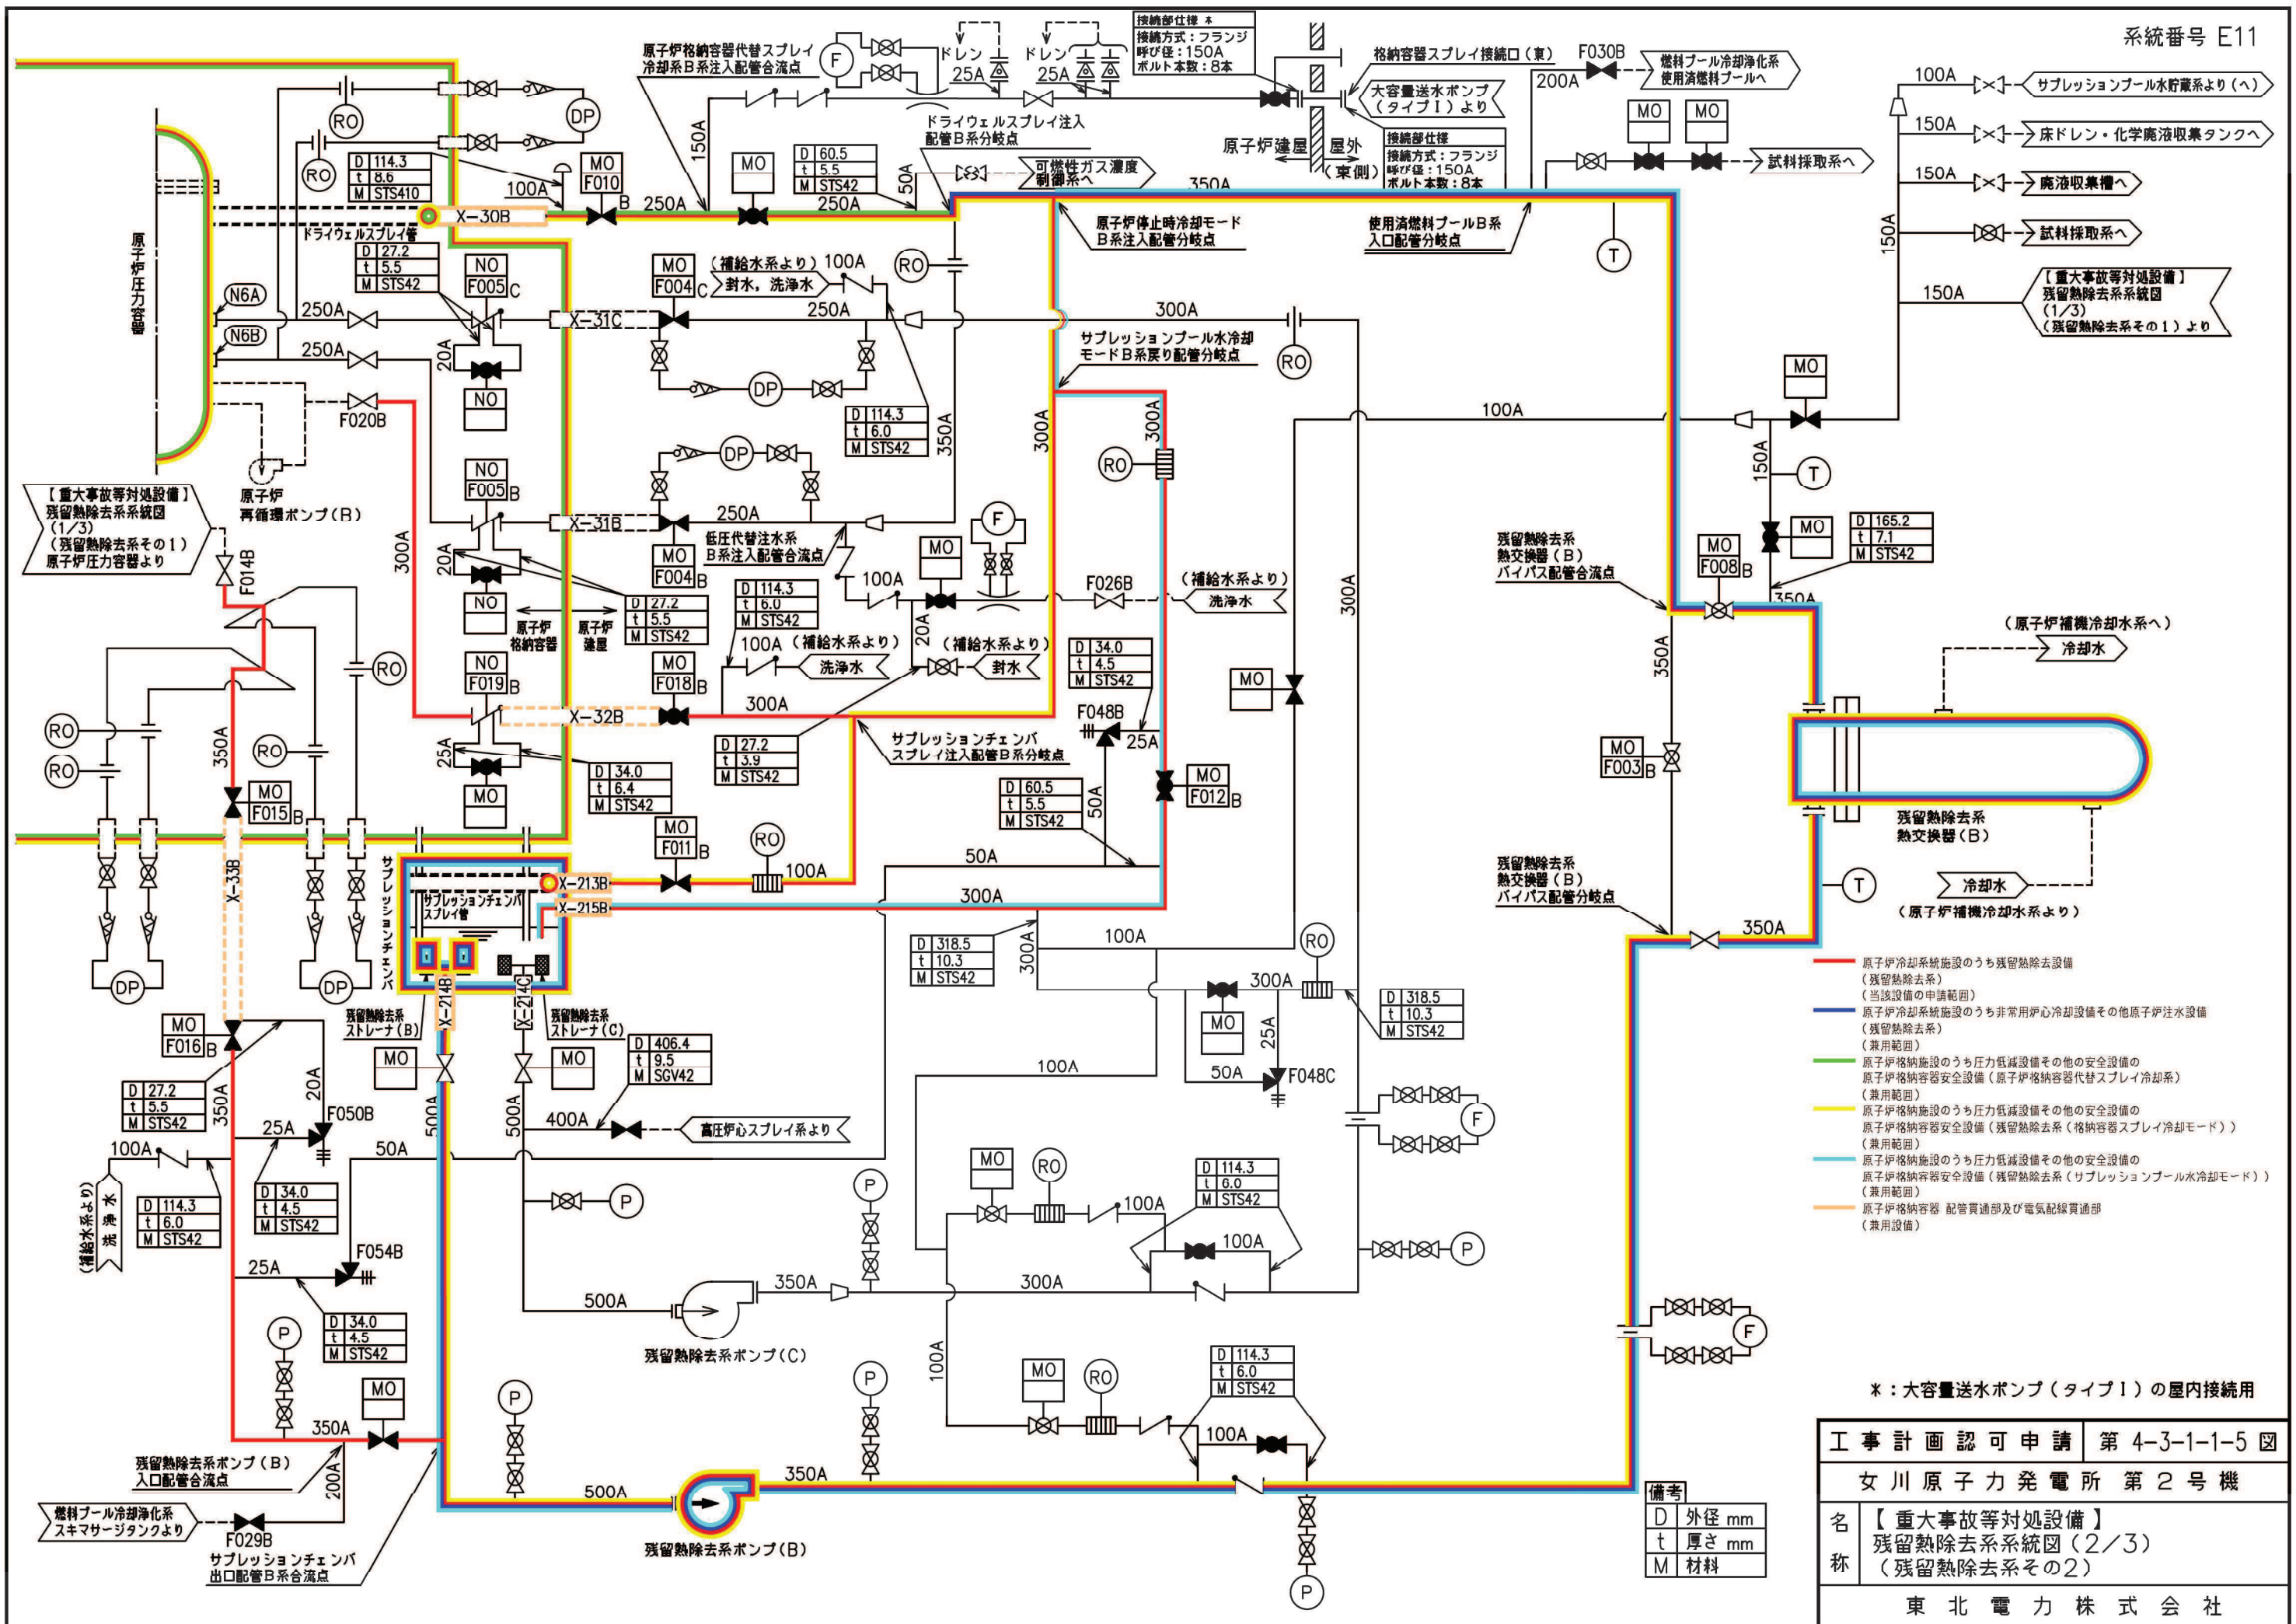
系統番号 E11

接続部仕様 ＊
接続方式：フランジ
呼び径：150A
ボルト本数：8本

原子炉格納容器代替スプレイ冷却系B系注入配管合流点
F
ドレン 25A
ドレン 25A
格納容器スプレイ接続口（東）
大容量送水ポンプ（タイプⅠ）より
F030B
200A
燃料プール冷却浄化系使用済燃料プールへ
100A サプレッションプール水貯蔵系より（へ）
150A 床ドレン・化学廃液収集タンクへ
150A 廃液収集槽へ
試料採取系へ
150A
【重大事故等対処設備】残留熱除去系系統図（1/3）（残留熱除去系その1）より

原子炉建屋 屋外（東側）
接続部仕様
接続方式：フランジ
呼び径：150A
ボルト本数：8本

RO
DP
MO F010
100A
B
250A
150A
MO
D 60.5
t 5.5
M STS42
250A
50A
ドライウェルスプレイ注入配管B系分岐点
可燃性ガス濃度制御系へ
350A
MO MO
試料採取系へ

D 114.3
t 8.6
M STS410
X-30B
ドライウェルスプレイ管
原子炉停止時冷却モードB系注入配管分岐点
使用済燃料プールB系入口配管分岐点
T

原子炉圧力容器
N6A
N6B
250A
250A
D 27.2
t 5.5
M STS42
NO F005 C
X-31C
MO F004 C
（補給水系より）100A
封水，洗浄水
RO
250A
300A
NO
20A
DP
D 114.3
t 6.0
M STS42
350A
300A
サプレッションプール水冷却モードB系戻り配管分岐点
RO
MO
100A
F020B

【重大事故等対処設備】残留熱除去系系統図（1/3）（残留熱除去系その1）原子炉圧力容器より
F014B
原子炉再循環ポンプ（B）
300A
NO F005 B
X-31B
DP
250A
低圧代替注水系B系注入配管合流点
F
MO
RO
300A
150A
T
MO
D 165.2
t 7.1
M STS42
20A
NO
原子炉格納容器
原子炉建屋
MO F004 B
D 114.3
t 6.0
M STS42
D 27.2
t 5.5
M STS42
100A
F026B
（補給水系より）洗浄水
残留熱除去系熱交換器（B）バイパス配管合流点
MO F008 B
350A
100A（補給水系より）洗浄水
20A
（補給水系より）封水
D 34.0
t 4.5
M STS42
300A
（原子炉補機冷却水系へ）冷却水
RO
NO F019 B
MO F018 B
300A
MO
350A
X-32B
F048B
25A
D 27.2
t 3.9
M STS42
サプレッションチェンバスプレイ注入配管B系分岐点
RO
RO
RO
350A
25A
D 34.0
t 6.4
M STS42
MO
MO F015 B
D 60.5
t 5.5
M STS42
50A
MO F012 B
MO F003 B
残留熱除去系熱交換器（B）
MO F011 B
RO
100A
50A
X-33B
サプレッションチェンバ
サプレッションチェンバスプレイ管
X-213B
X-215B
300A
残留熱除去系熱交換器（B）バイパス配管分岐点
T
冷却水
（原子炉補機冷却水系より）
350A
DP
DP
D 318.5
t 10.3
M STS42
300A
100A
RO
300A
D 318.5
t 10.3
M STS42
X-214B
X-214C
残留熱除去系ストレーナ（B）
残留熱除去系ストレーナ（C）
MO F016 B
MO
MO
MO
25A
50A
F048C
D 406.4
t 9.5
M SGV42
100A
D 27.2
t 5.5
M STS42
350A
20A
F050B
500A
500A
400A
高圧炉心スプレイ系より
F
100A
25A
50A
（補給水系より）洗浄水
D 114.3
t 6.0
M STS42
D 34.0
t 4.5
M STS42
P
P
MO
RO
D 114.3
t 6.0
M STS42
100A
100A
P
F054B
25A
350A
300A
500A
残留熱除去系ポンプ（C）
D 34.0
t 4.5
M STS42
P
P
MO
RO
D 114.3
t 6.0
M STS42
100A
F
MO
350A
P
100A
100A
残留熱除去系ポンプ（B）入口配管合流点
200A
500A
350A
燃料プール冷却浄化系スキマサージタンクより
F029B
サプレッションチェンバ出口配管B系合流点
残留熱除去系ポンプ（B）
P

原子炉冷却系統施設のうち残留熱除去設備（残留熱除去系）（当該設備の申請範囲）
原子炉冷却系統施設のうち非常用炉心冷却設備その他原子炉注水設備（残留熱除去系）（兼用範囲）
原子炉格納施設のうち圧力低減設備その他の安全設備の原子炉格納容器安全設備（原子炉格納容器代替スプレイ冷却系）（兼用範囲）
原子炉格納施設のうち圧力低減設備その他の安全設備の原子炉格納容器安全設備（残留熱除去系（格納容器スプレイ冷却モード））（兼用範囲）
原子炉格納施設のうち圧力低減設備その他の安全設備の原子炉格納容器安全設備（残留熱除去系（サプレッションプール水冷却モード））（兼用範囲）
原子炉格納容器 配管貫通部及び電気配線貫通部（兼用設備）

＊：大容量送水ポンプ（タイプⅠ）の屋内接続用

備考
D 外径 mm
t 厚さ mm
M 材料

| 工事計画認可申請 | 第 4-3-1-1-5 図 |
|---|---|
| 女川原子力発電所 第2号機 | |
| 名称 | 【重大事故等対処設備】残留熱除去系系統図（2/3）（残留熱除去系その2） |
| 東北電力株式会社 | |